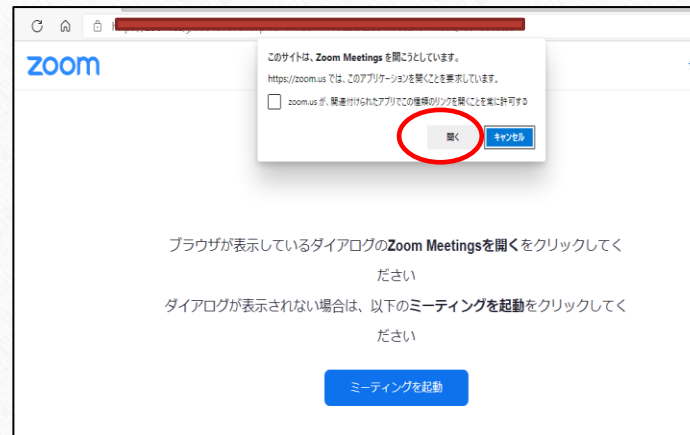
zoom

このサイトは、Zoom Meetings を開こうとしています。

https://zoom.us では、このアプリケーションを開くことを要求しています。

zoom.us が、関連付けられたアプリでこの種類のリンクを開くことを常に許可する

開く

キャンセル

ブラウザが表示しているダイアログのZoom Meetingsを開くをクリックしてください

ダイアログが表示されない場合は、以下のミーティングを起動をクリックしてください

ミーティングを起動